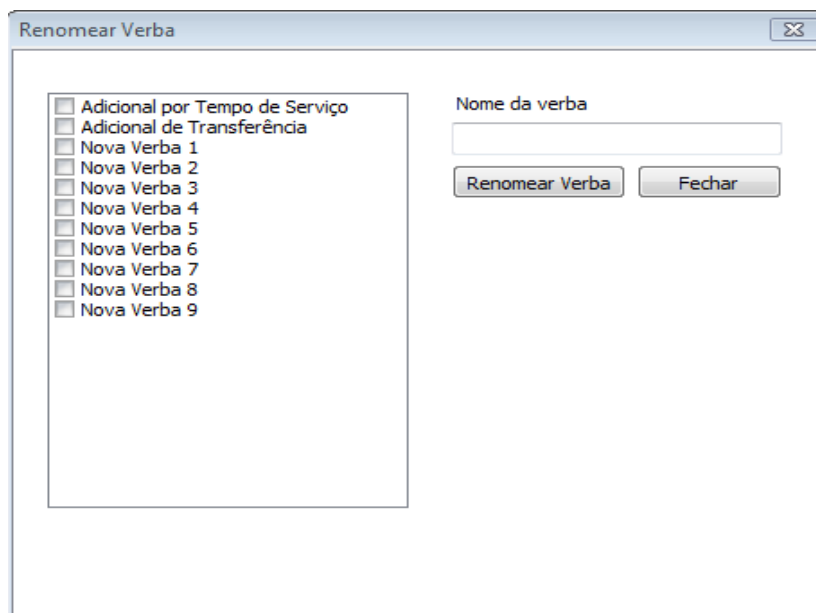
Renomear Verba

Adicional por Tempo de Serviço
Adicional de Transferência
Nova Verba 1
Nova Verba 2
Nova Verba 3
Nova Verba 4
Nova Verba 5
Nova Verba 6
Nova Verba 7
Nova Verba 8
Nova Verba 9

Nome da verba

Renomear Verba
Fechar